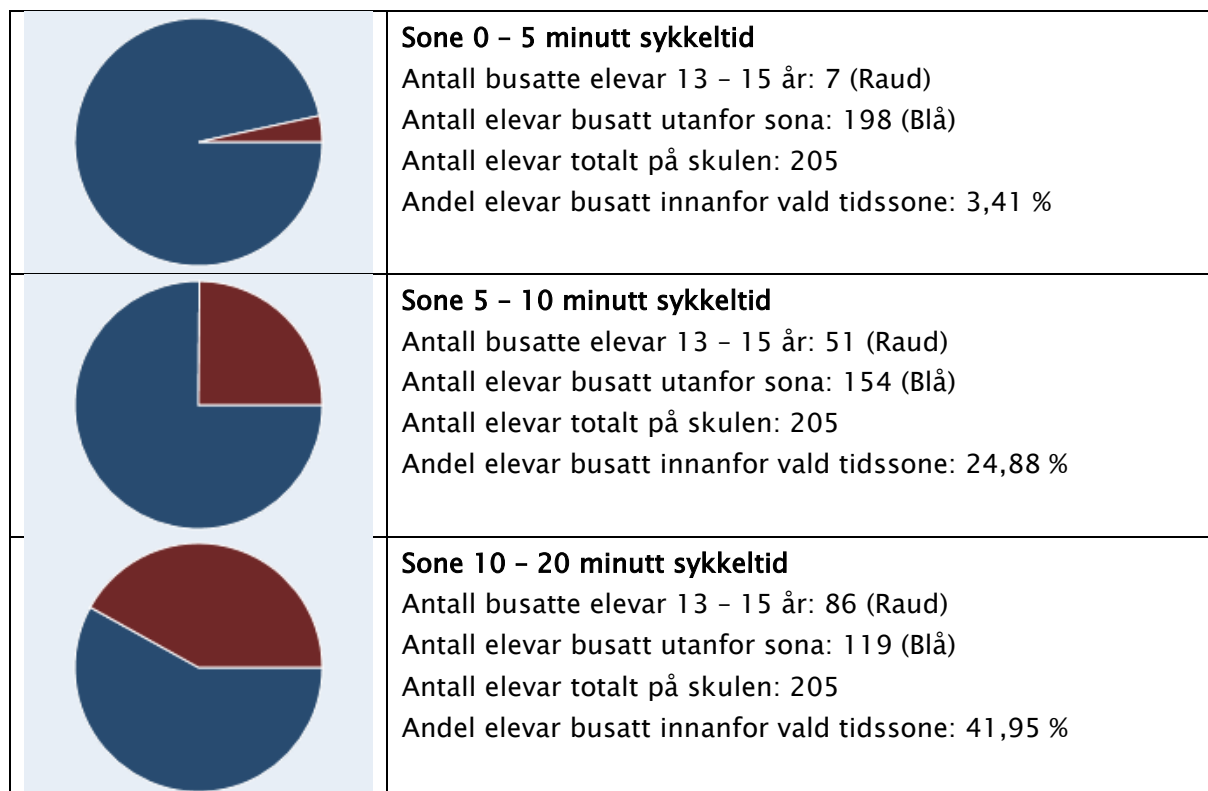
| | |
|---|---|
| | **Sone 0 – 5 minutt sykkeltid** Antall busatte elevar 13 – 15 år: 7 (Raud) Antall elevar busatt utanfor sona: 198 (Blå) Antall elevar totalt på skulen: 205 Andel elevar busatt innanfor vald tidssone: 3,41 % |
| | **Sone 5 – 10 minutt sykkeltid** Antall busatte elevar 13 – 15 år: 51 (Raud) Antall elevar busatt utanfor sona: 154 (Blå) Antall elevar totalt på skulen: 205 Andel elevar busatt innanfor vald tidssone: 24,88 % |
| | **Sone 10 – 20 minutt sykkeltid** Antall busatte elevar 13 – 15 år: 86 (Raud) Antall elevar busatt utanfor sona: 119 (Blå) Antall elevar totalt på skulen: 205 Andel elevar busatt innanfor vald tidssone: 41,95 % |